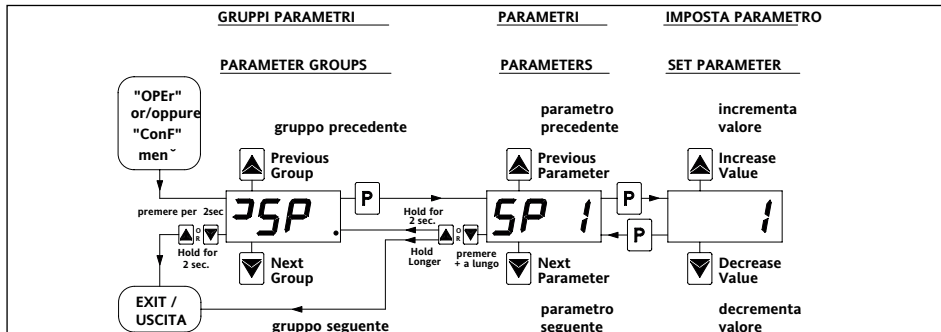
GRUPPI PARAMETRI

PARAMETER GROUPS

PARAMETRI

PARAMETERS

IMPOSTA PARAMETRO

SET PARAMETER

"OPEr" or/oppure "ConF" men˘

gruppo precedente

Previous Group

]SP

premere per 2sec

OR

Hold for 2 sec.

Next Group

gruppo seguente

EXIT / USCITA

P

Hold for 2 sec.

OR

Hold Longer

premere + a lungo

parametro precedente

Previous Parameter

SP 1

Next Parameter

parametro seguente

P

P

incrementa valore

Increase Value

1

Decrease Value

decrementa valore